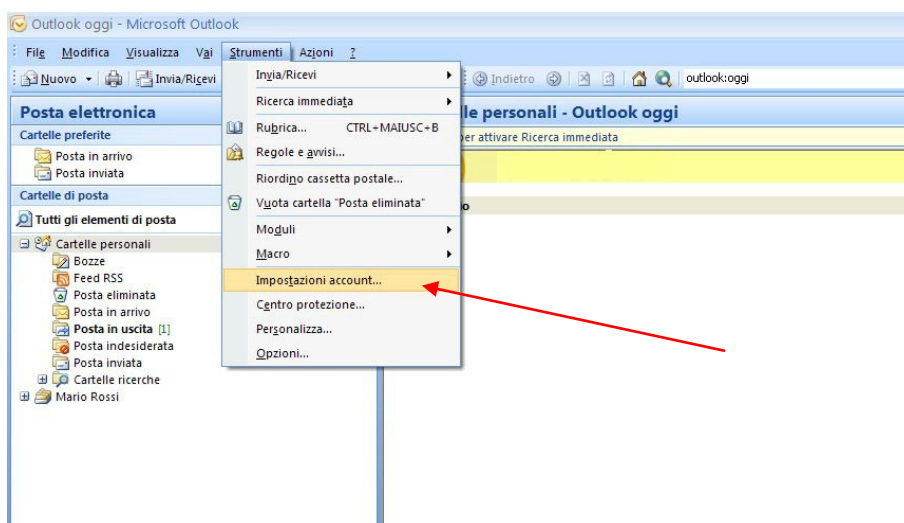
Outlook oggi - Microsoft Outlook

File Modifica Visualizza Vai Strumenti Azioni ?

Nuovo Invia/Ricevi Indietro outlook:oggi

Posta elettronica

Cartelle preferite

Posta in arrivo
Posta inviata

Cartelle di posta

Tutti gli elementi di posta

Cartelle personali
Bozze
Feed RSS
Posta eliminata
Posta in arrivo
Posta in uscita [1]
Posta indesiderata
Posta inviata
Cartelle ricerche
Mario Rossi

Invia/Ricevi
Ricerca immediata
Rubrica... CTRL+MAIUSC+B
Regole e avvisi...
Riordino cassetta postale...
Vuota cartella "Posta eliminata"
Moduli
Macro
Impostazioni account...
Centro protezione...
Personalizza...
Opzioni...

lle personali - Outlook oggi

per attivare Ricerca immediata

o